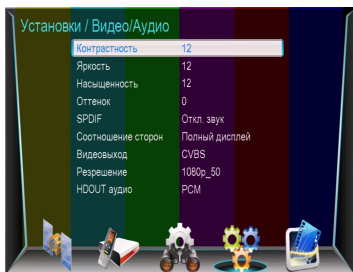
Установки / Видео/Аудио

| | |
|---|---|
| Контрастность | 12 |
| Яркость | 12 |
| Насыщенность | 12 |
| Оттенок | 0 |
| SPDIF | Откл. звук |
| Соотношение сторон | Полный дисплей |
| Видеовыход | CVBS |
| Резрешение | 1080p_50 |
| HDOUT аудио | PCM |